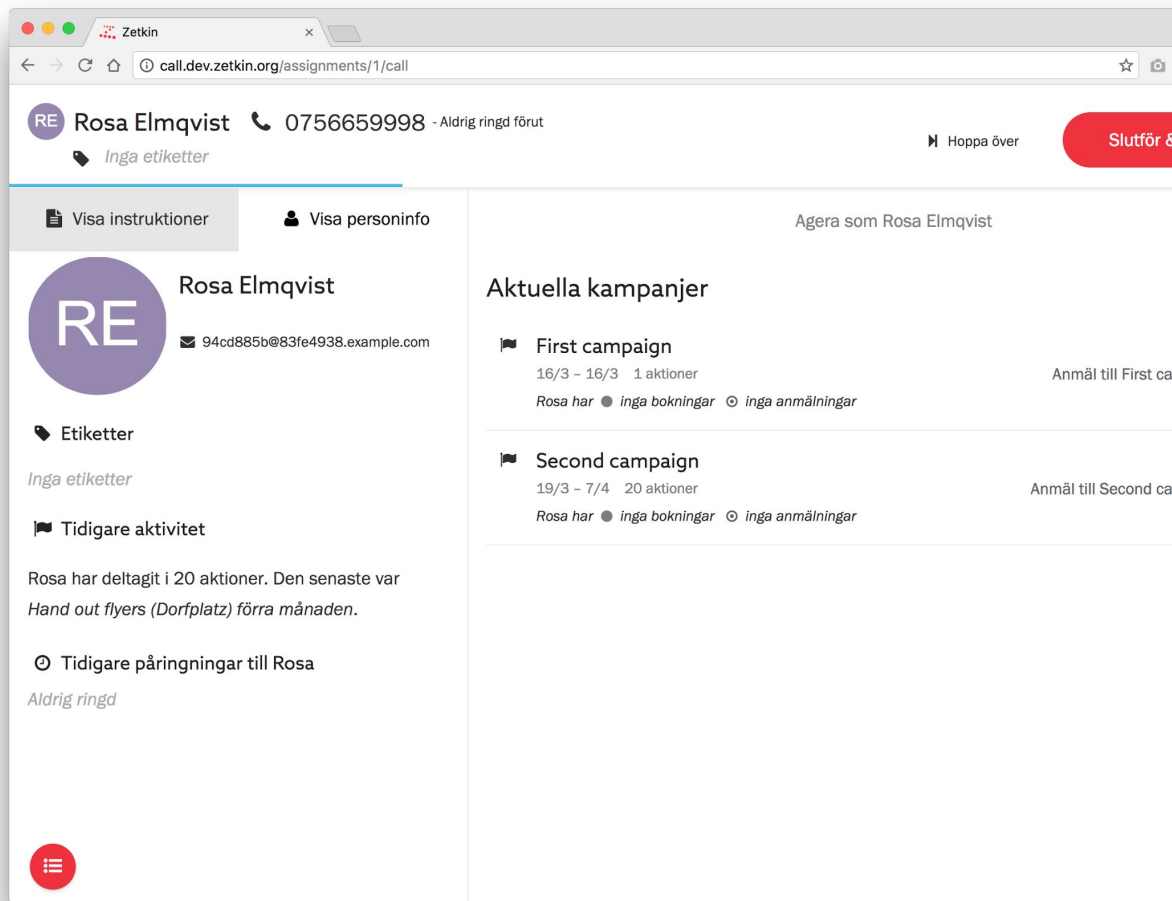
Zetkin

call.dev.zetkin.org/assignments/1/call

RE Rosa Elmqvist 0756659998 - Aldrig ringd förut

Inga etiketter

Hoppa över

Slutför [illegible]

Visa instruktioner

Visa personinfo

Agera som Rosa Elmqvist

RE

Rosa Elmqvist

94cd885b@83fe4938.example.com

Etiketter

Inga etiketter

Tidigare aktivitet

Rosa har deltagit i 20 aktioner. Den senaste var *Hand out flyers (Dorfplatz) förra månaden*.

Tidigare påringningar till Rosa

Aldrig ringd

Aktuella kampanjer

First campaign

16/3 – 16/3 1 aktioner

Rosa har inga bokningar inga anmälningar

Anmäl till First ca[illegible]

Second campaign

19/3 – 7/4 20 aktioner

Rosa har inga bokningar inga anmälningar

Anmäl till Second ca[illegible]